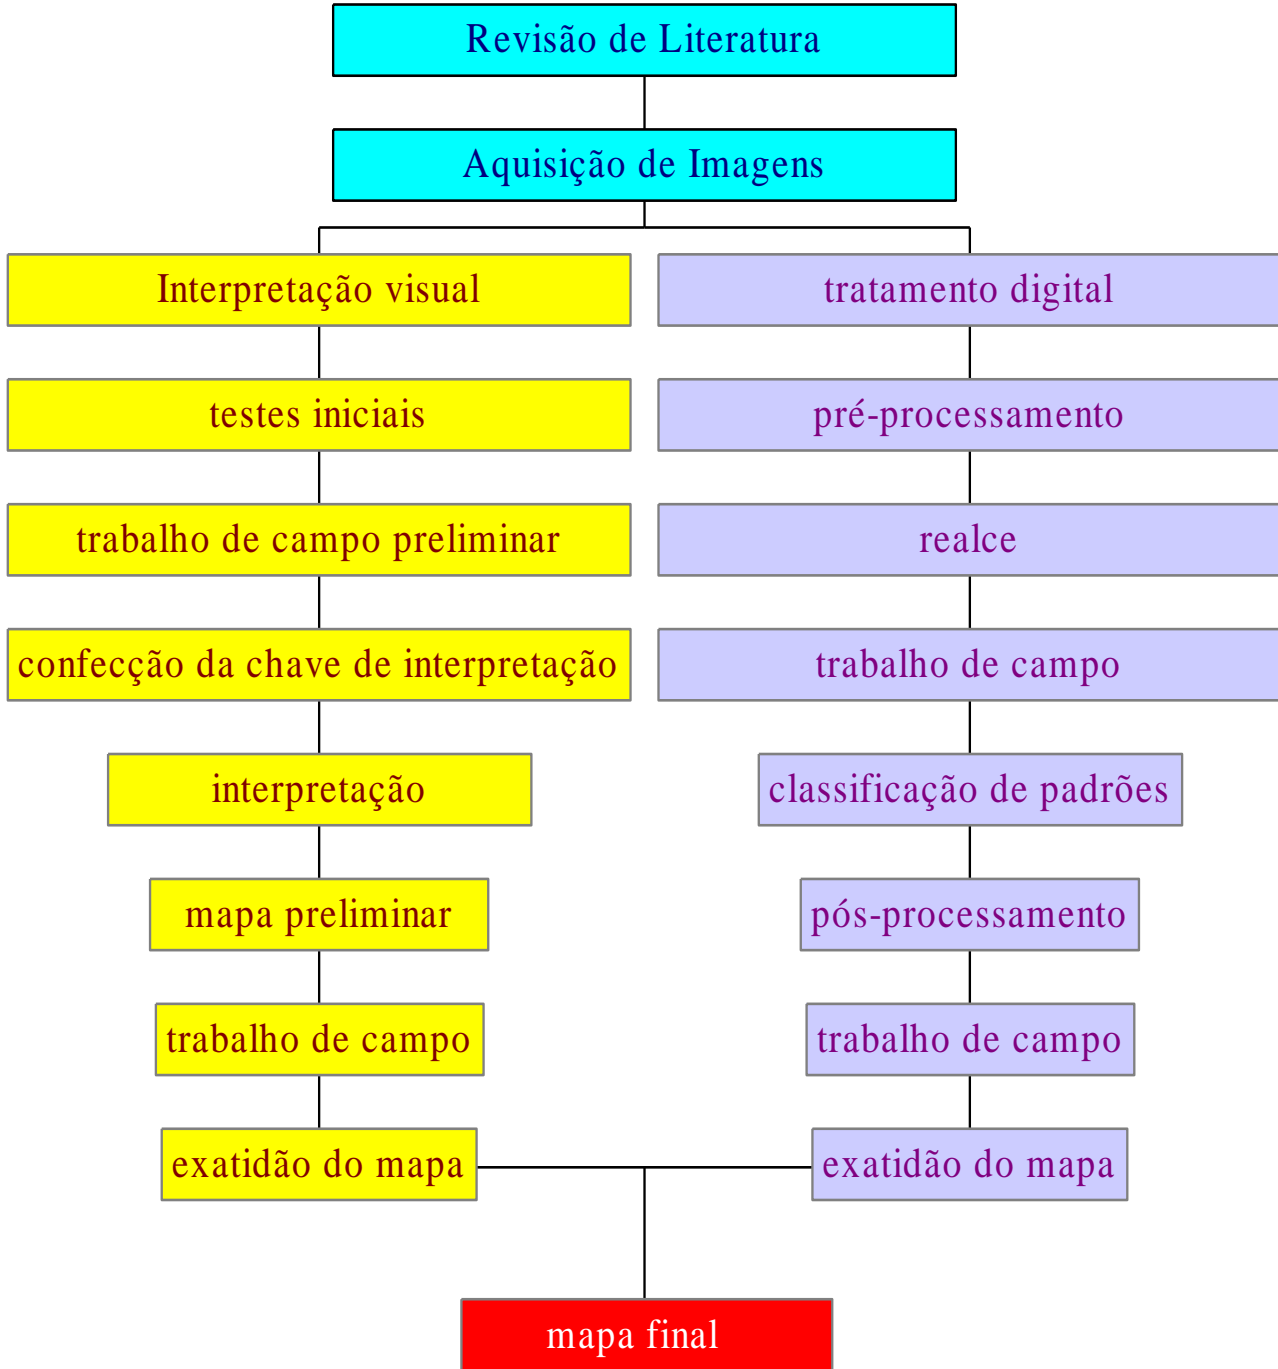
Revisão de Literatura

Aquisição de Imagens

Interpretação visual

testes iniciais

trabalho de campo preliminar

confecção da chave de interpretação

interpretação

mapa preliminar

trabalho de campo

exatidão do mapa

tratamento digital

pré-processamento

realce

trabalho de campo

classificação de padrões

pós-processamento

trabalho de campo

exatidão do mapa

mapa final